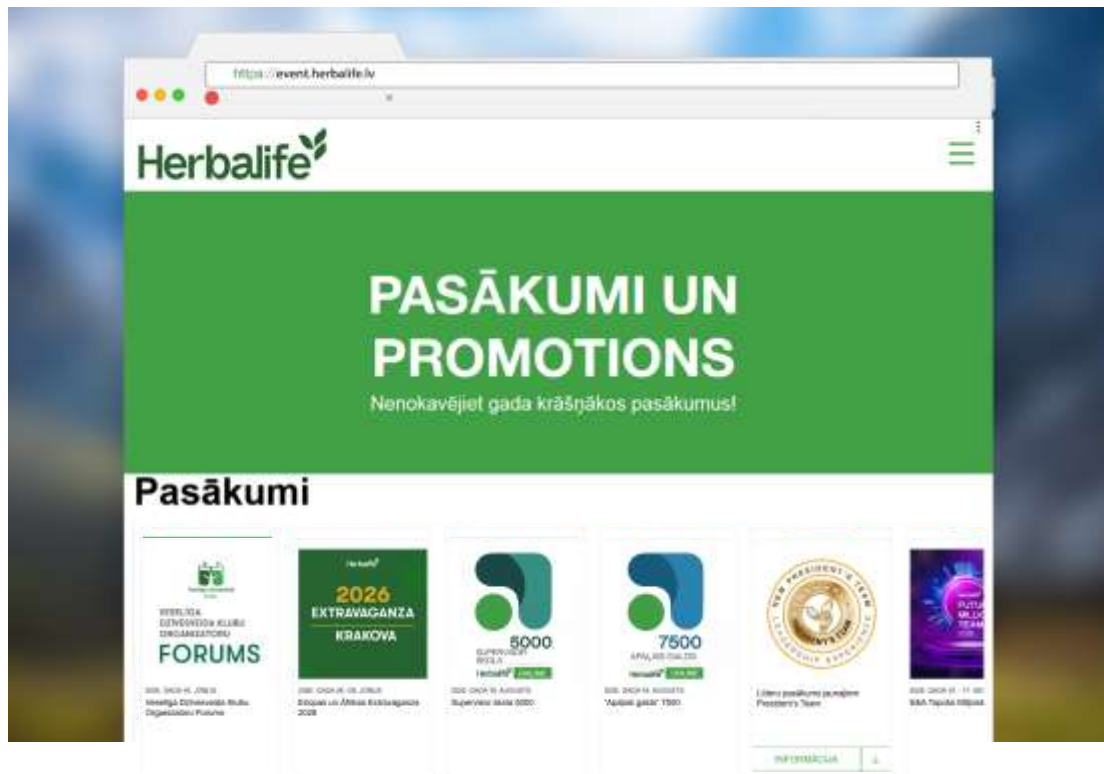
https://event.herbalife.lv

Herbalife

PASĀKUMI UN PROMOTIONS

Nenokavējiet gada krāšņākos pasākumus!

Pasākumi

WEBLIGA DZĪVESVEIDA KLUBU ORGANIZATORU FORUMS

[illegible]

Weblīga Dzīvesveida Klubu Organizatoru Forums

Herbalife

2026 EXTRAVAGANZA KRAKOVA

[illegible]

Eiropas un Āfrikas Extravaganza 2026

5000

SUPERVIZORU SKOLA

Herbalife ONLINE

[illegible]

Supervizoru skola 5000

7500

APALAIS GALDS

Herbalife ONLINE

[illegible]

"Apaļais galds" 7500

NEW PRESIDENT'S TEAM

LEADERSHIP EXPERIENCE

Līderu pasākums jaunajiem President's Team

INFORMĀCIJA

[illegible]

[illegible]